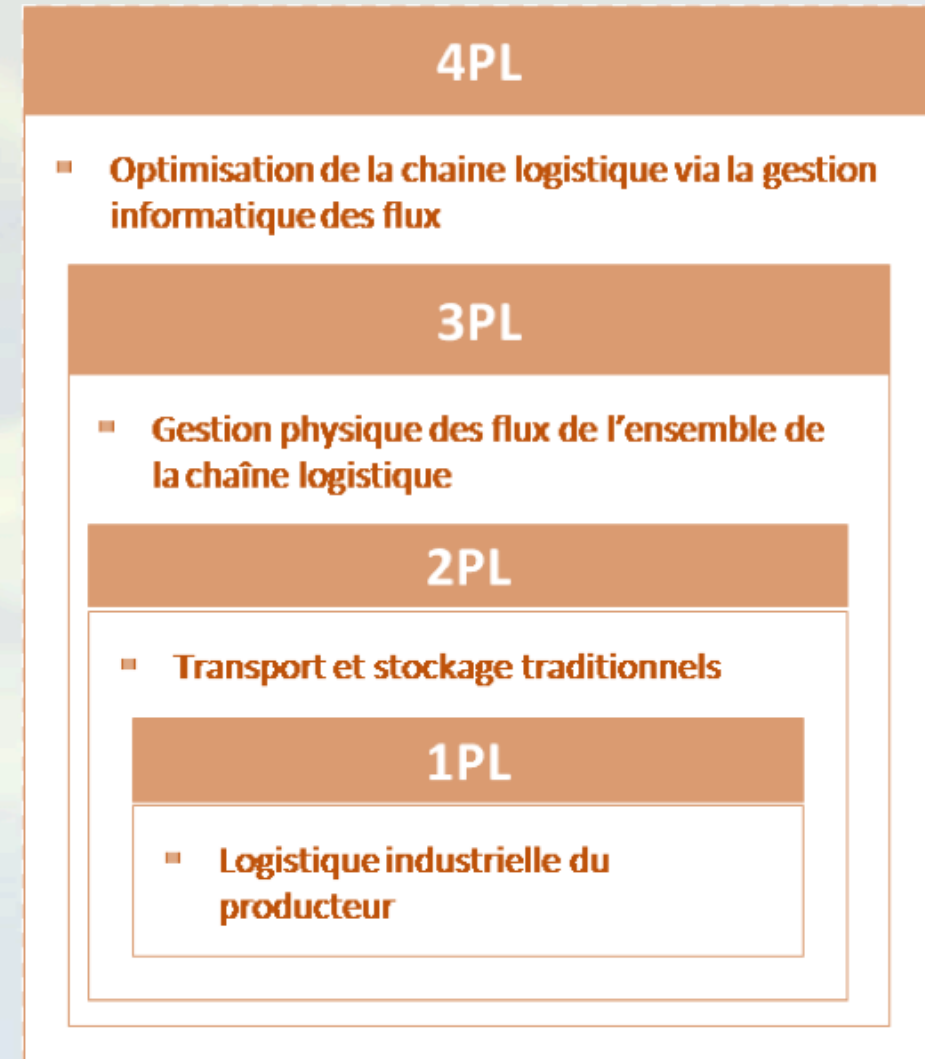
4PL

- Optimisation de la chaine logistique via la gestion informatique des flux

3PL

- Gestion physique des flux de l'ensemble de la chaîne logistique

2PL

- Transport et stockage traditionnels

1PL

- Logistique industrielle du producteur